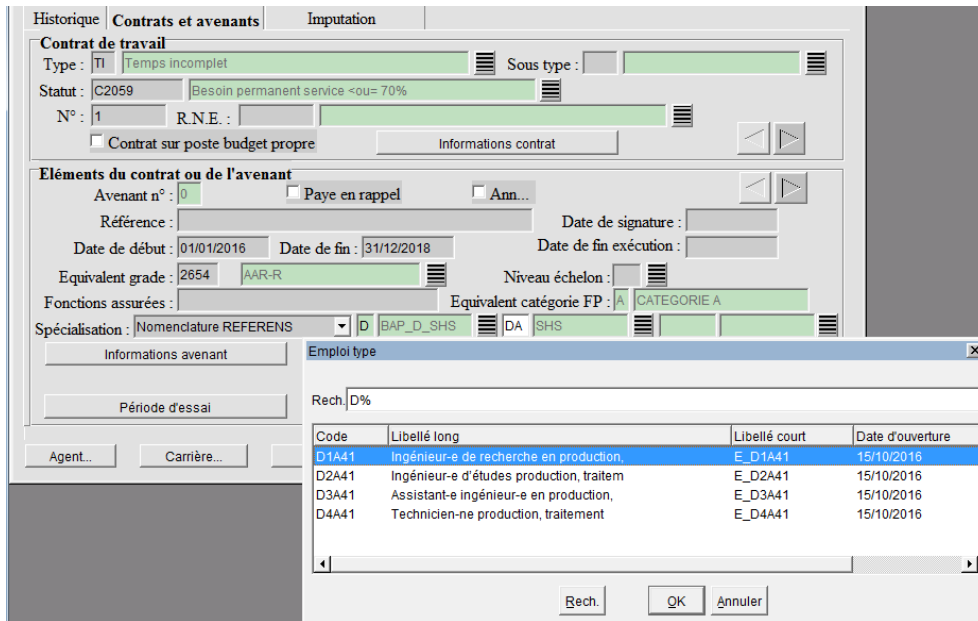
Historique | Contrats et avenants | Imputation

Contrat de travail

Type : TI Temps incomplet

Sous type :

Statut : C2059 Besoin permanent service <ou= 70%

N° : 1 R.N.E. :

Contrat sur poste budget propre

Informations contrat

Eléments du contrat ou de l'avenant

Avenant n° : 0

Paye en rappel

Ann...

Référence :

Date de signature :

Date de début : 01/01/2016

Date de fin : 31/12/2018

Date de fin exécution :

Equivalent grade : 2654 AAR-R

Niveau échelon :

Fonctions assurées :

Equivalent catégorie FP : A CATEGORIE A

Spécialisation : Nomenclature REFERENS D BAP_D_SHS DA SHS

Informations avenant

Période d'essai

Agent...

Carrière...

Emploi type

Rech. D%

| Code | Libellé long | Libellé court | Date d'ouverture |
|---|---|---|---|
| D1A41 | Ingénieur-e de recherche en production, | E_D1A41 | 15/10/2016 |
| D2A41 | Ingénieur-e d'études production, traitem | E_D2A41 | 15/10/2016 |
| D3A41 | Assistant-e ingénieur-e en production, | E_D3A41 | 15/10/2016 |
| D4A41 | Technicien-ne production, traitement | E_D4A41 | 15/10/2016 |

Rech.

OK

Annuler